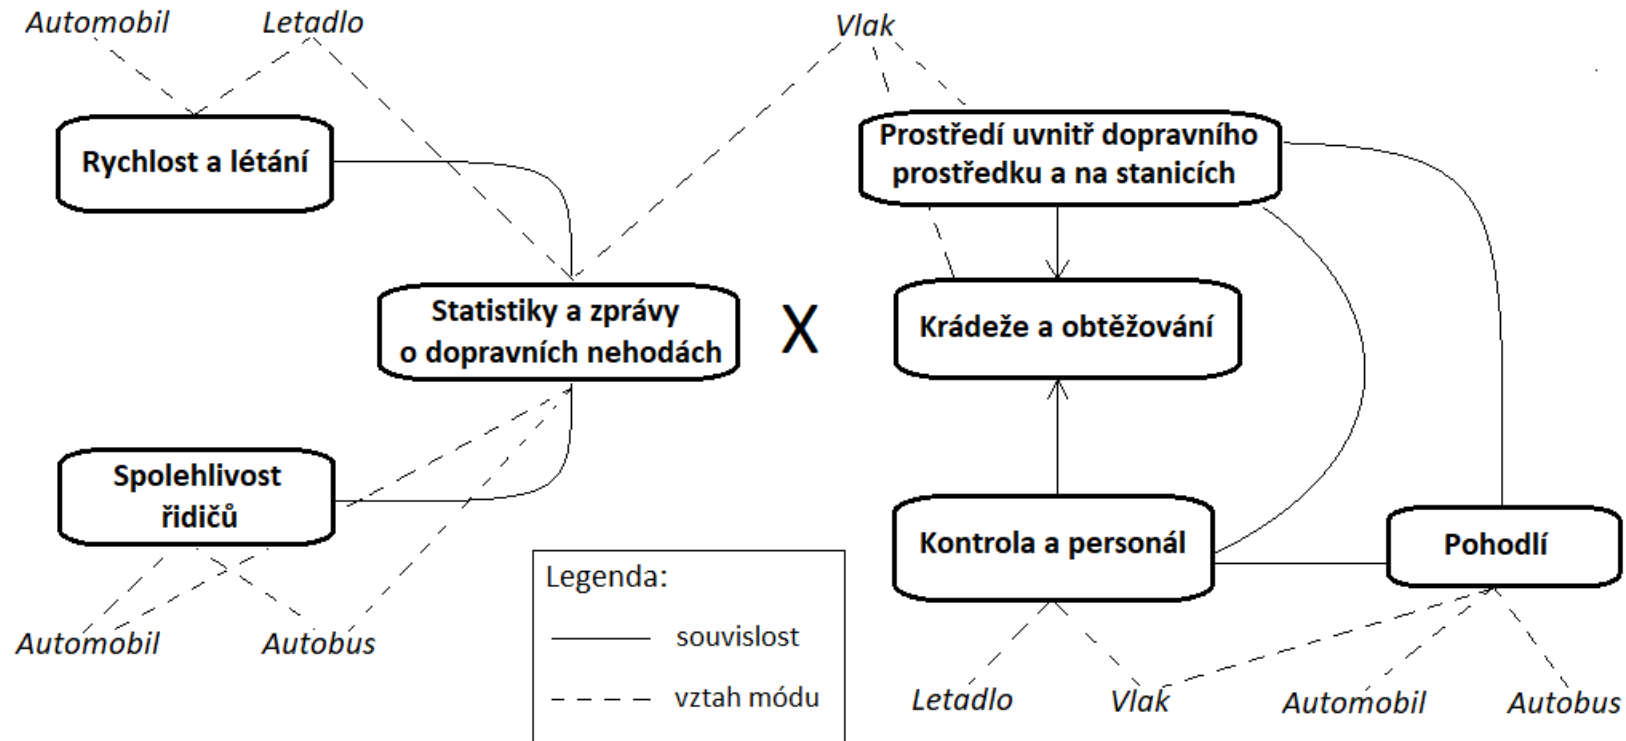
Automobil Letadlo Vlak

Rychlost a létání

Prostředí uvnitř dopravního prostředku a na stanicích

Statistiky a zprávy o dopravních nehodách

X

Krádeže a obtěžování

Spolehlivost řidičů

Kontrola a personál

Pohodlí

Legenda:
souvislost
vztah módu

Automobil Autobus

Letadlo Vlak Automobil Autobus